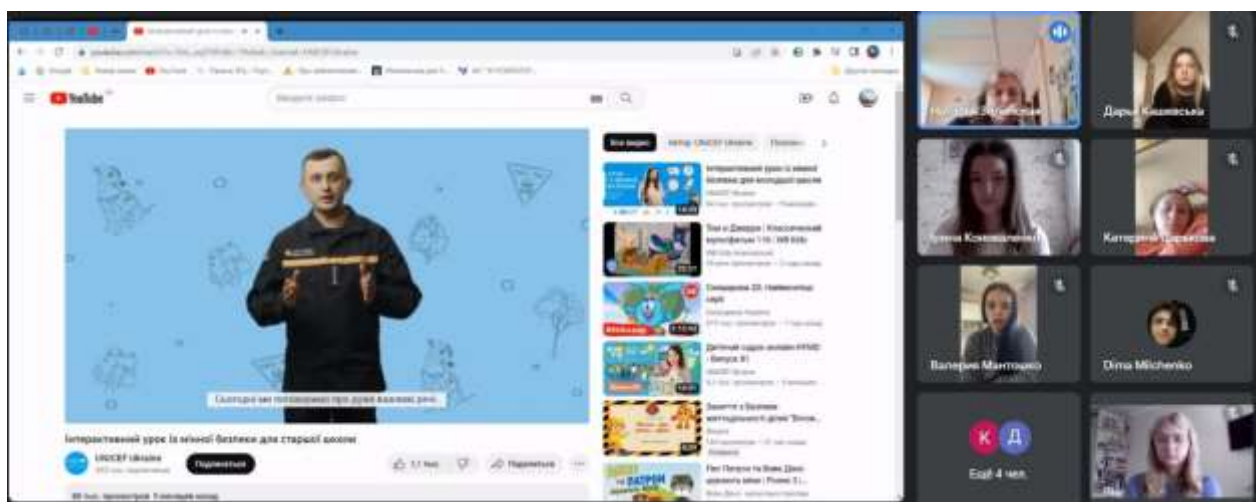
YouTube

Сьогодні ми поговоримо про дуже важливі речі.

Інтерактивний урок із мінної безпеки для старшої школи

UNICEF Ukraine

Підписатися

Усі відео

Автор: UNICEF Ukraine

Інтерактивний урок із мінної безпеки для молодшої школи

Том і Джеррі | Класичний мультфільм

Смешарики 2D

Дитячий садок онлайн

Знайти з Бравою

Пес Патрон

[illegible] Зелінська

Дарья Кашевська

Алина Ковальченко

Катерина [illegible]

Валерия Мантощко

Dima Michenko

Ещё 4 чел.

К

Д